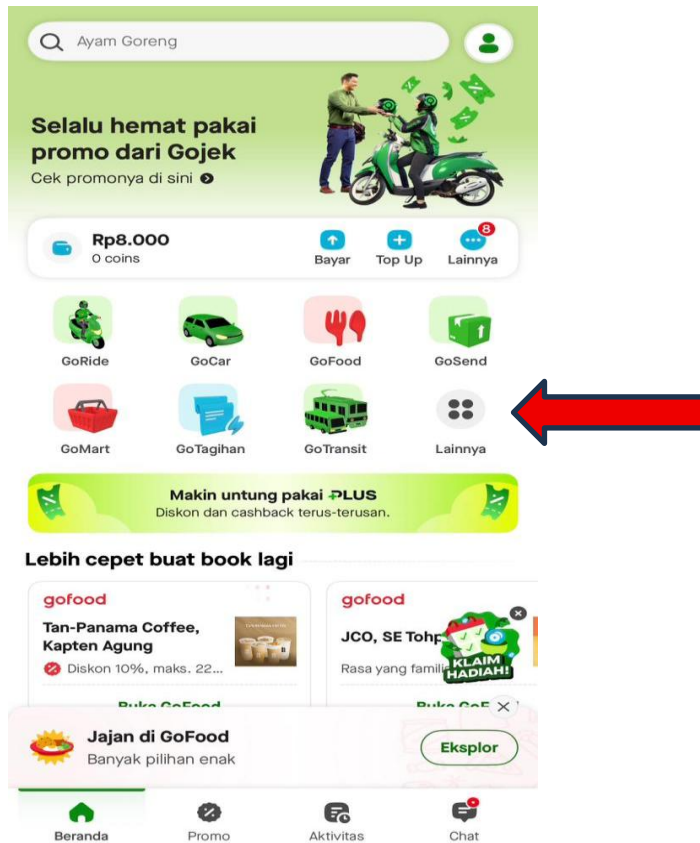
Ayam Goreng

Selalu hemat pakai promo dari Gojek
Cek promonya di sini

Rp8.000
0 coins
Bayar
Top Up
8
Lainnya

GoRide
GoCar
GoFood
GoSend
GoMart
GoTagihan
GoTransit
Lainnya

Makin untung pakai PLUS
Diskon dan cashback terus-terusan.

Lebih cepet buat book lagi

gofood
Tan-Panama Coffee, Kapten Agung
Diskon 10%, maks. 22...
Buka GoFood

gofood
JCO, SE Tohp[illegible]
Rasa yang famili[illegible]
Buka GoF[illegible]

KLAIM HADIAH!

Jajan di GoFood
Banyak pilihan enak
Eksplor

Beranda
Promo
Aktivitas
Chat